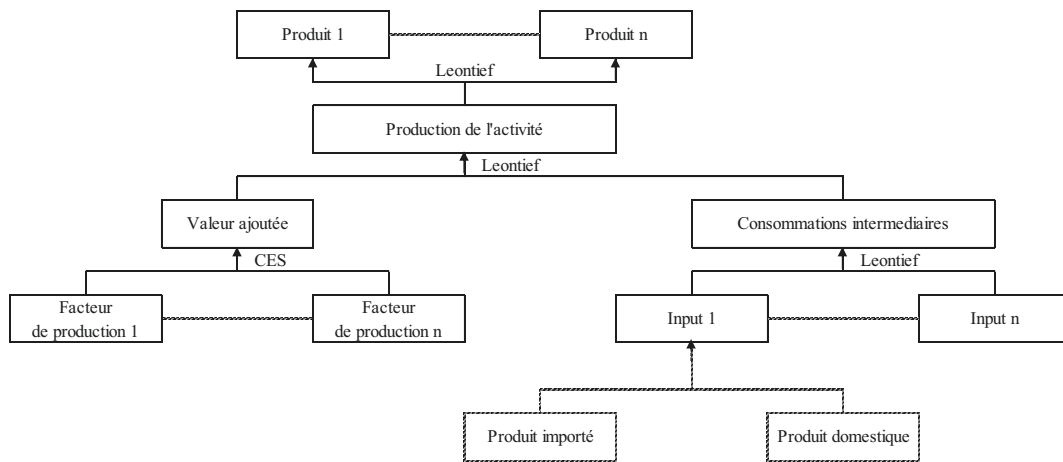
Produit 1

Produit n

Leontief

Production de l'activité

Leontief

Valeur ajoutée

Consommations intermediaires

CES

Leontief

Facteur de production 1

Facteur de production n

Input 1

Input n

Produit importé

Produit domestique